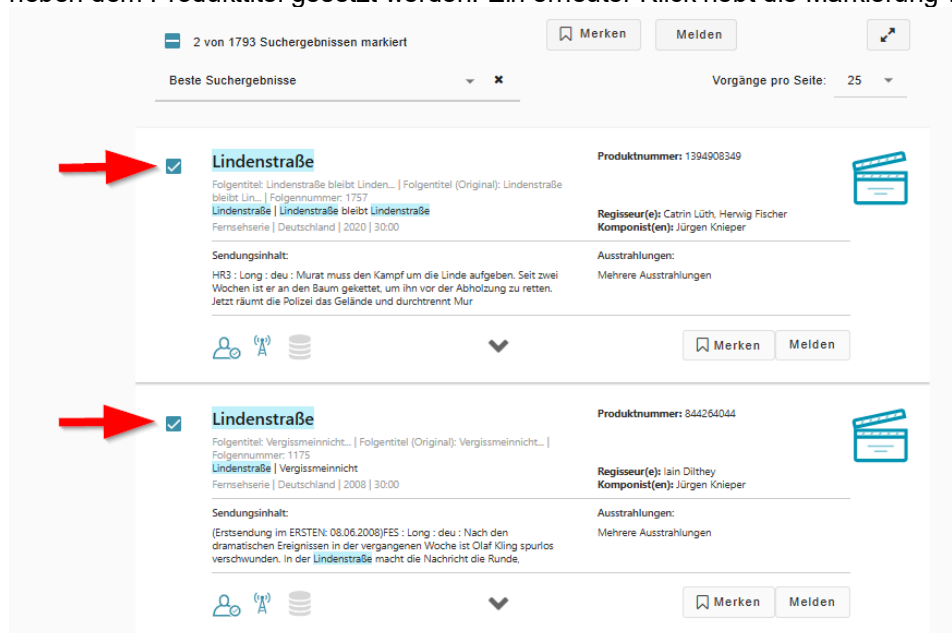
2 von 1793 Suchergebnissen markiert

Merken Melden

Beste Suchergebnisse

Vorgänge pro Seite: 25

Lindenstraße

Folgentitel: Lindenstraße bleibt Linden... | Folgentitel (Original): Lindenstraße bleibt Lin... | Folgennummer: 1757

Lindenstraße | Lindenstraße bleibt Lindenstraße

Fernsehserie | Deutschland | 2020 | 30:00

Produktnummer: 1394908349

Regisseur(e): Catrin Lüth, Herwig Fischer
Komponist(en): Jürgen Knieper

Sendungsinhalt:

HR3 : Long : deu : Murat muss den Kampf um die Linde aufgeben. Seit zwei Wochen ist er an den Baum gekettet, um ihn vor der Abholzung zu retten. Jetzt räumt die Polizei das Gelände und durchtrennt Mur

Ausstrahlungen:

Mehrere Ausstrahlungen

Merken Melden

Lindenstraße

Folgentitel: Vergissmeinnicht... | Folgentitel (Original): Vergissmeinnicht... | Folgennummer: 1175

Lindenstraße | Vergissmeinnicht

Fernsehserie | Deutschland | 2008 | 30:00

Produktnummer: 844264044

Regisseur(e): Iain Dilthey
Komponist(en): Jürgen Knieper

Sendungsinhalt:

(Erstsendung im ERSTEN: 08.06.2008)FES : Long : deu : Nach den dramatischen Ereignissen in der vergangenen Woche ist Olaf Kling spurlos verschwunden. In der Lindenstraße macht die Nachricht die Runde,

Ausstrahlungen:

Mehrere Ausstrahlungen

Merken Melden